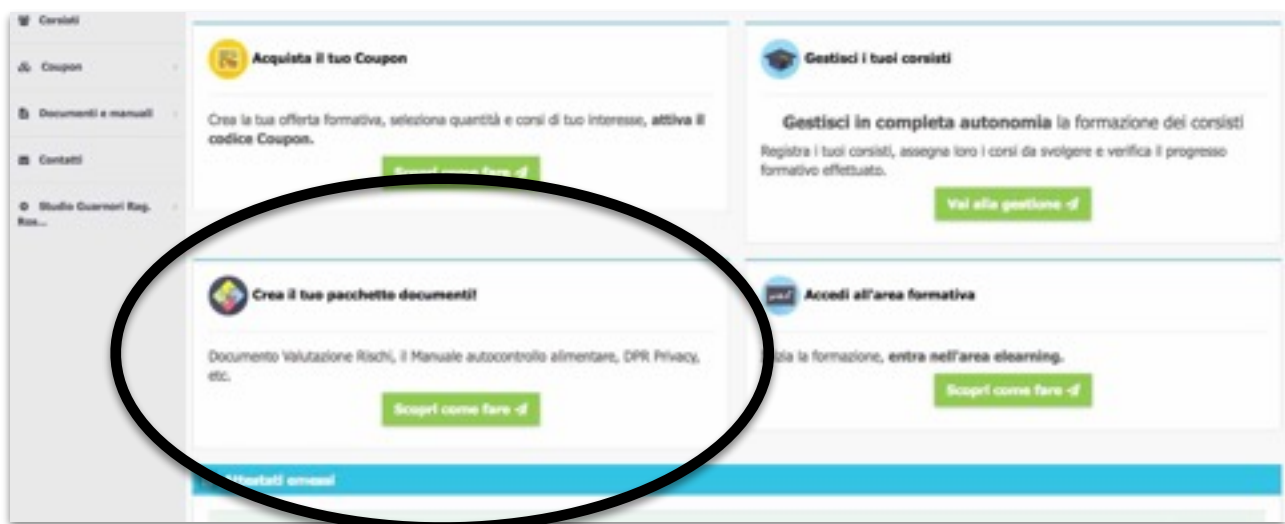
Corsisti

Coupon

Documenti e manuali

Contatti

Studio Guarnori Rag. Ros...

Acquista il tuo Coupon

Crea la tua offerta formativa, seleziona quantità e corsi di tuo interesse, attiva il codice Coupon.

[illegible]

Gestisci i tuoi corsisti

Gestisci in completa autonomia la formazione dei corsisti

Registra i tuoi corsisti, assegna loro i corsi da svolgere e verifica il progresso formativo effettuato.

Vai alla gestione

Crea il tuo pacchetto documenti!

Documento Valutazione Rischi, il Manuale autocontrollo alimentare, DPR Privacy, etc.

Scopri come fare

Accedi all'area formativa

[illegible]zia la formazione, entra nell'area elearning.

Scopri come fare

Attestati emessi